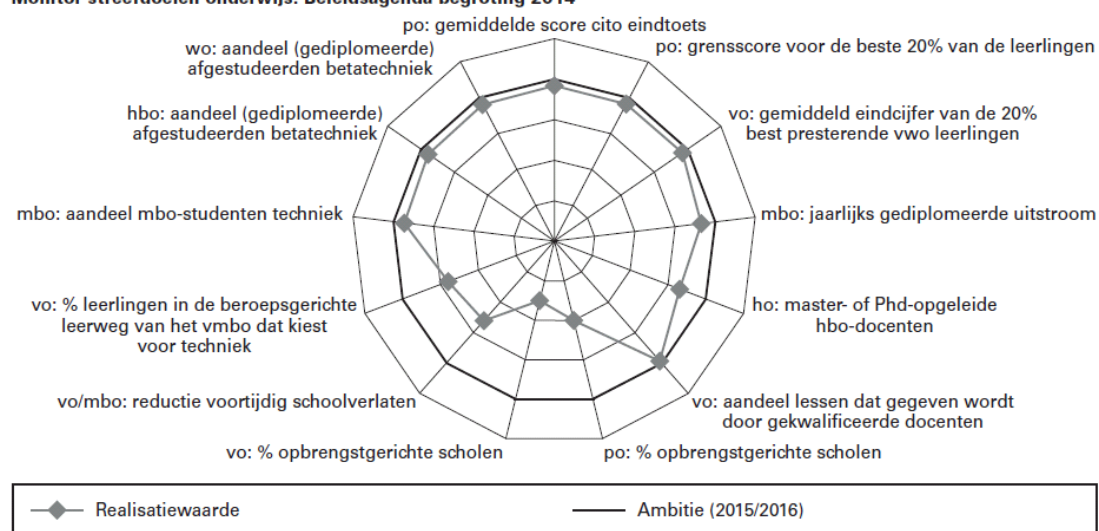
Monitor streefdoelen onderwijs: Beleidsagenda begroting 2014

po: gemiddelde score cito eindtoets

po: grensscore voor de beste 20% van de leerlingen

vo: gemiddeld eindcijfer van de 20% best presterende vwo leerlingen

mbo: jaarlijks gediplomeerde uitstroom

ho: master- of Phd-opgeleide hbo-docenten

vo: aandeel lessen dat gegeven wordt door gekwalificeerde docenten

po: % opbrengstgerichte scholen

vo: % opbrengstgerichte scholen

vo/mbo: reductie voortijdig schoolverlaten

vo: % leerlingen in de beroepsgerichte leerweg van het vmbo dat kiest voor techniek

mbo: aandeel mbo-studenten techniek

hbo: aandeel (gediplomeerde) afgestudeerden betatechniek

wo: aandeel (gediplomeerde) afgestudeerden betatechniek

Realisatiewaarde

Ambitie (2015/2016)